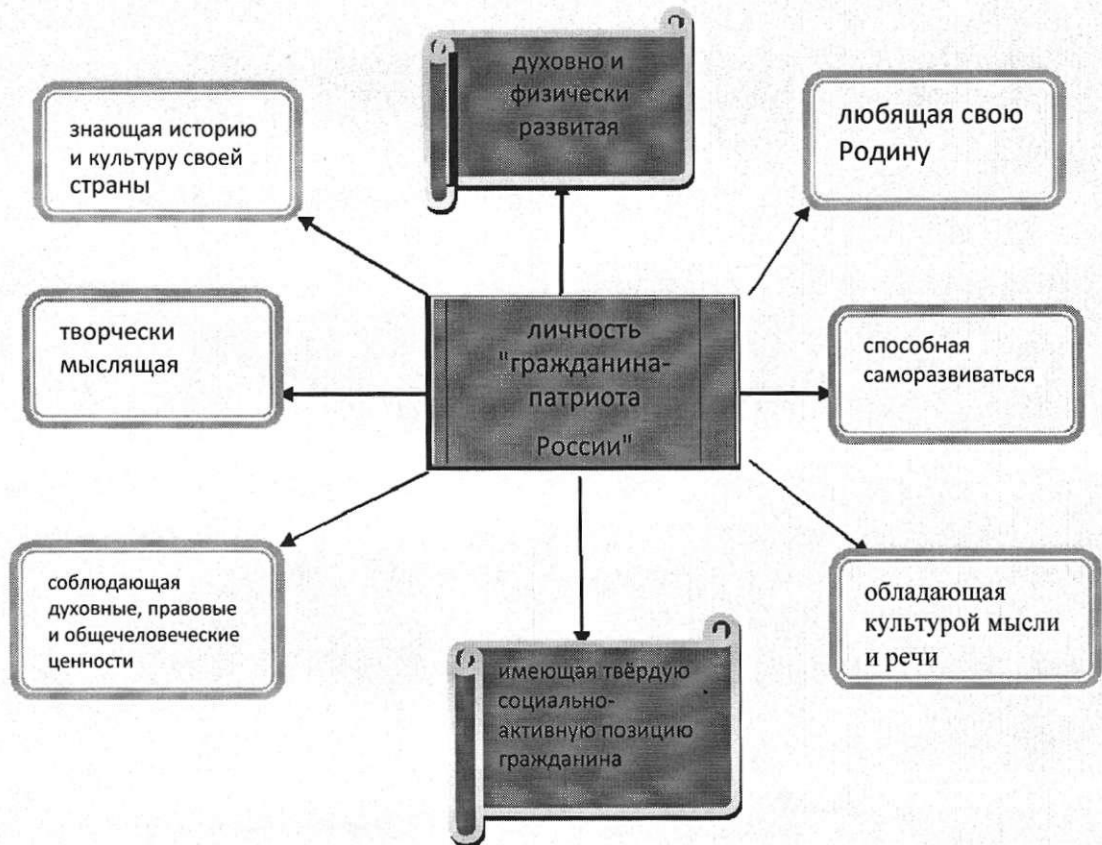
духовно и физически развитая

знающая историю и культуру своей страны

любящая свою Родину

творчески мыслящая

личность "гражданина-патриота России"

способная саморазвиваться

соблюдающая духовные, правовые и общечеловеческие ценности

обладающая культурой мысли и речи

имеющая твёрдую социально-активную позицию гражданина